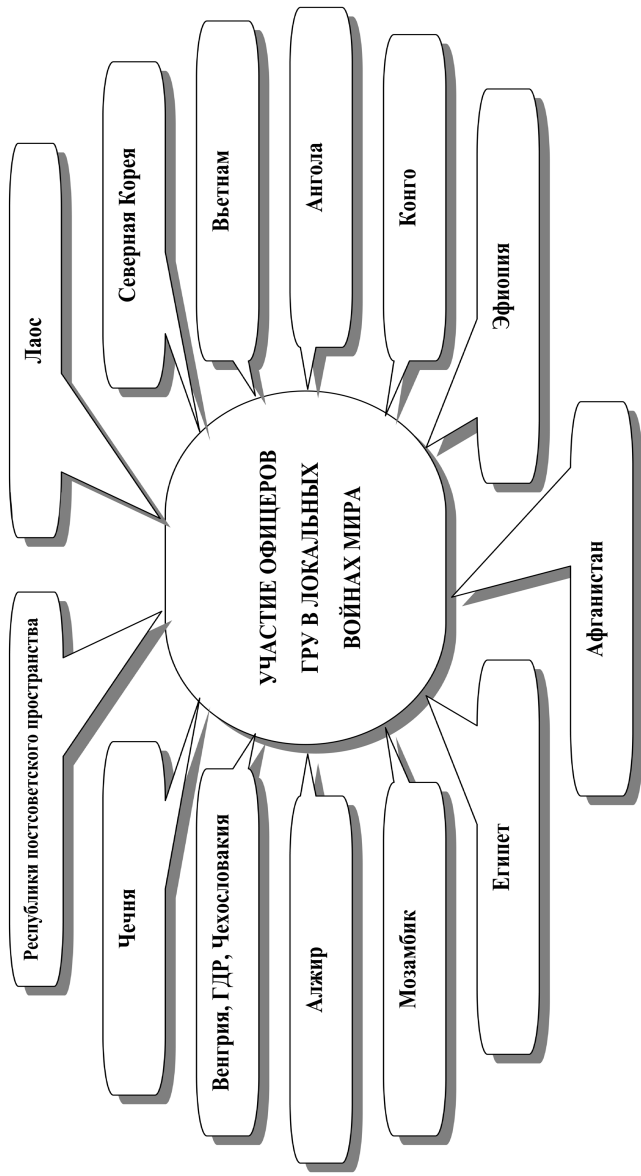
УЧАСТИЕ ОФИЦЕРОВ ГРУ В ЛОКАЛЬНЫХ ВОЙНАХ МИРА

Лаос

Северная Корея

Вьетнам

Ангола

Конго

Эфиопия

Афганистан

Египет

Мозамбик

Алжир

Венгрия, ГДР, Чехословакия

Чечня

Республики постсоветского пространства